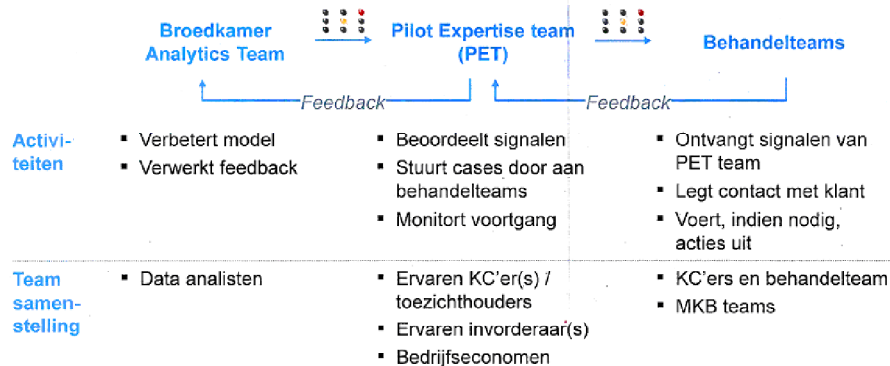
Broedkamer Analytics Team

Pilot Expertise team (PET)

Behandelteams

Feedback

Feedback

| | | | |
|---|---|---|---|
| Activiteiten | ▪ Verbetert model<br>▪ Verwerkt feedback | ▪ Beoordeelt signalen<br>▪ Stuurt cases door aan behandelteams<br>▪ Monitort voortgang | ▪ Ontvangt signalen van PET team<br>▪ Legt contact met klant<br>▪ Voert, indien nodig, acties uit |
| Team samenstelling | ▪ Data analisten | ▪ Ervaren KC'er(s) / toezichthouders<br>▪ Ervaren invorderaar(s)<br>▪ Bedrijfseconomen | ▪ KC'ers en behandelteam<br>▪ MKB teams |